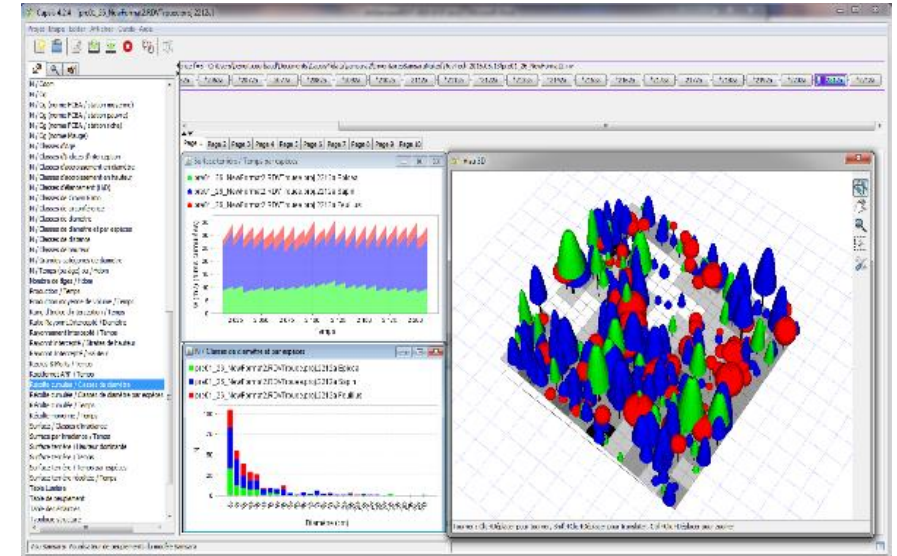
Capsis 4.2.4 - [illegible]

Projet Etape Scène Affichage Outils Aide

N / Ha
N / Ha
N / Sp
N / Sp
N / Classes d'âge
N / Classes de diamètre
N / Classes de diamètre et par espèce
N / Classes de hauteur
N / Temps
Nombre de tiges / Temps
Production / Temps
Rapport hauteur / diamètre
Recouvrement / Temps
Recrutement / Temps
Répartition cumulée / Classes de diamètre
Répartition cumulée / Classes de diamètre par espèce
Répartition cumulée / Temps
Surface / Temps
Surface terrière / Temps
Surface terrière / Temps par espèce
Table de peuplement
Table de stand
Visualiseur 3D

Page 1 Page 2 Page 3 Page 4 Page 5 Page 6 Page 7 Page 8 Page 9 Page 10

St / Surface terrière / Temps par espèce
Epicéa
Sapin
Feuillus

N / Classes de diamètre et par espèce
Epicéa
Sapin
Feuillus

Diamètre (cm)

Vue 3D